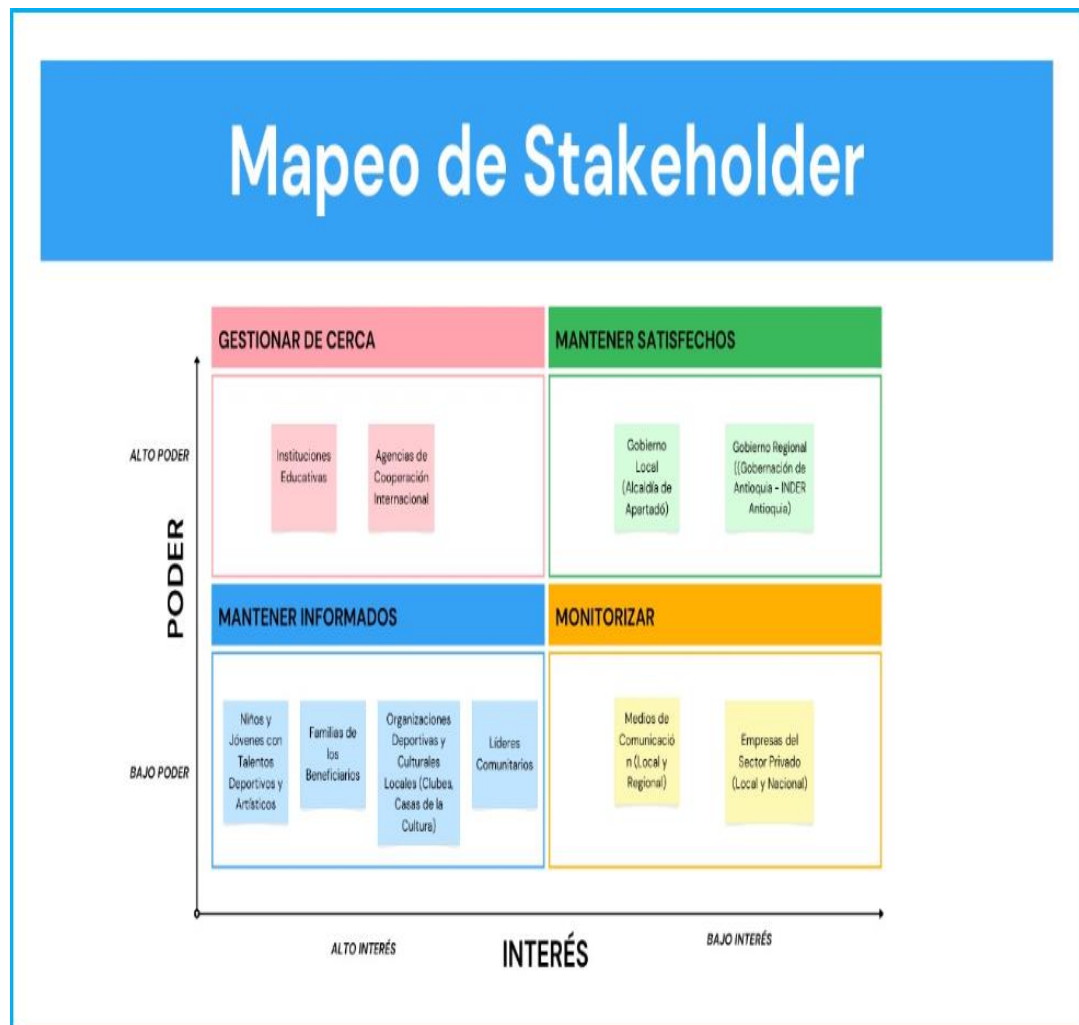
Mapeo de Stakeholder

ALTO PODER

PODER

BAJO PODER

GESTIONAR DE CERCA

Instituciones Educativas

Agencias de Cooperación Internacional

MANTENER SATISFECHOS

Gobierno Local (Alcaldía de Apartadó)

Gobierno Regional ((Gobernación de Antioquia - INDER Antioquia)

MANTENER INFORMADOS

Niños y Jóvenes con Talentos Deportivos y Artísticos

Familias de los Beneficiarios

Organizaciones Deportivas y Culturales Locales (Clubes, Casas de la Cultura)

Líderes Comunitarios

MONITORIZAR

Medios de Comunicación (Local y Regional)

Empresas del Sector Privado (Local y Nacional)

ALTO INTERÉS

INTERÉS

BAJO INTERÉS